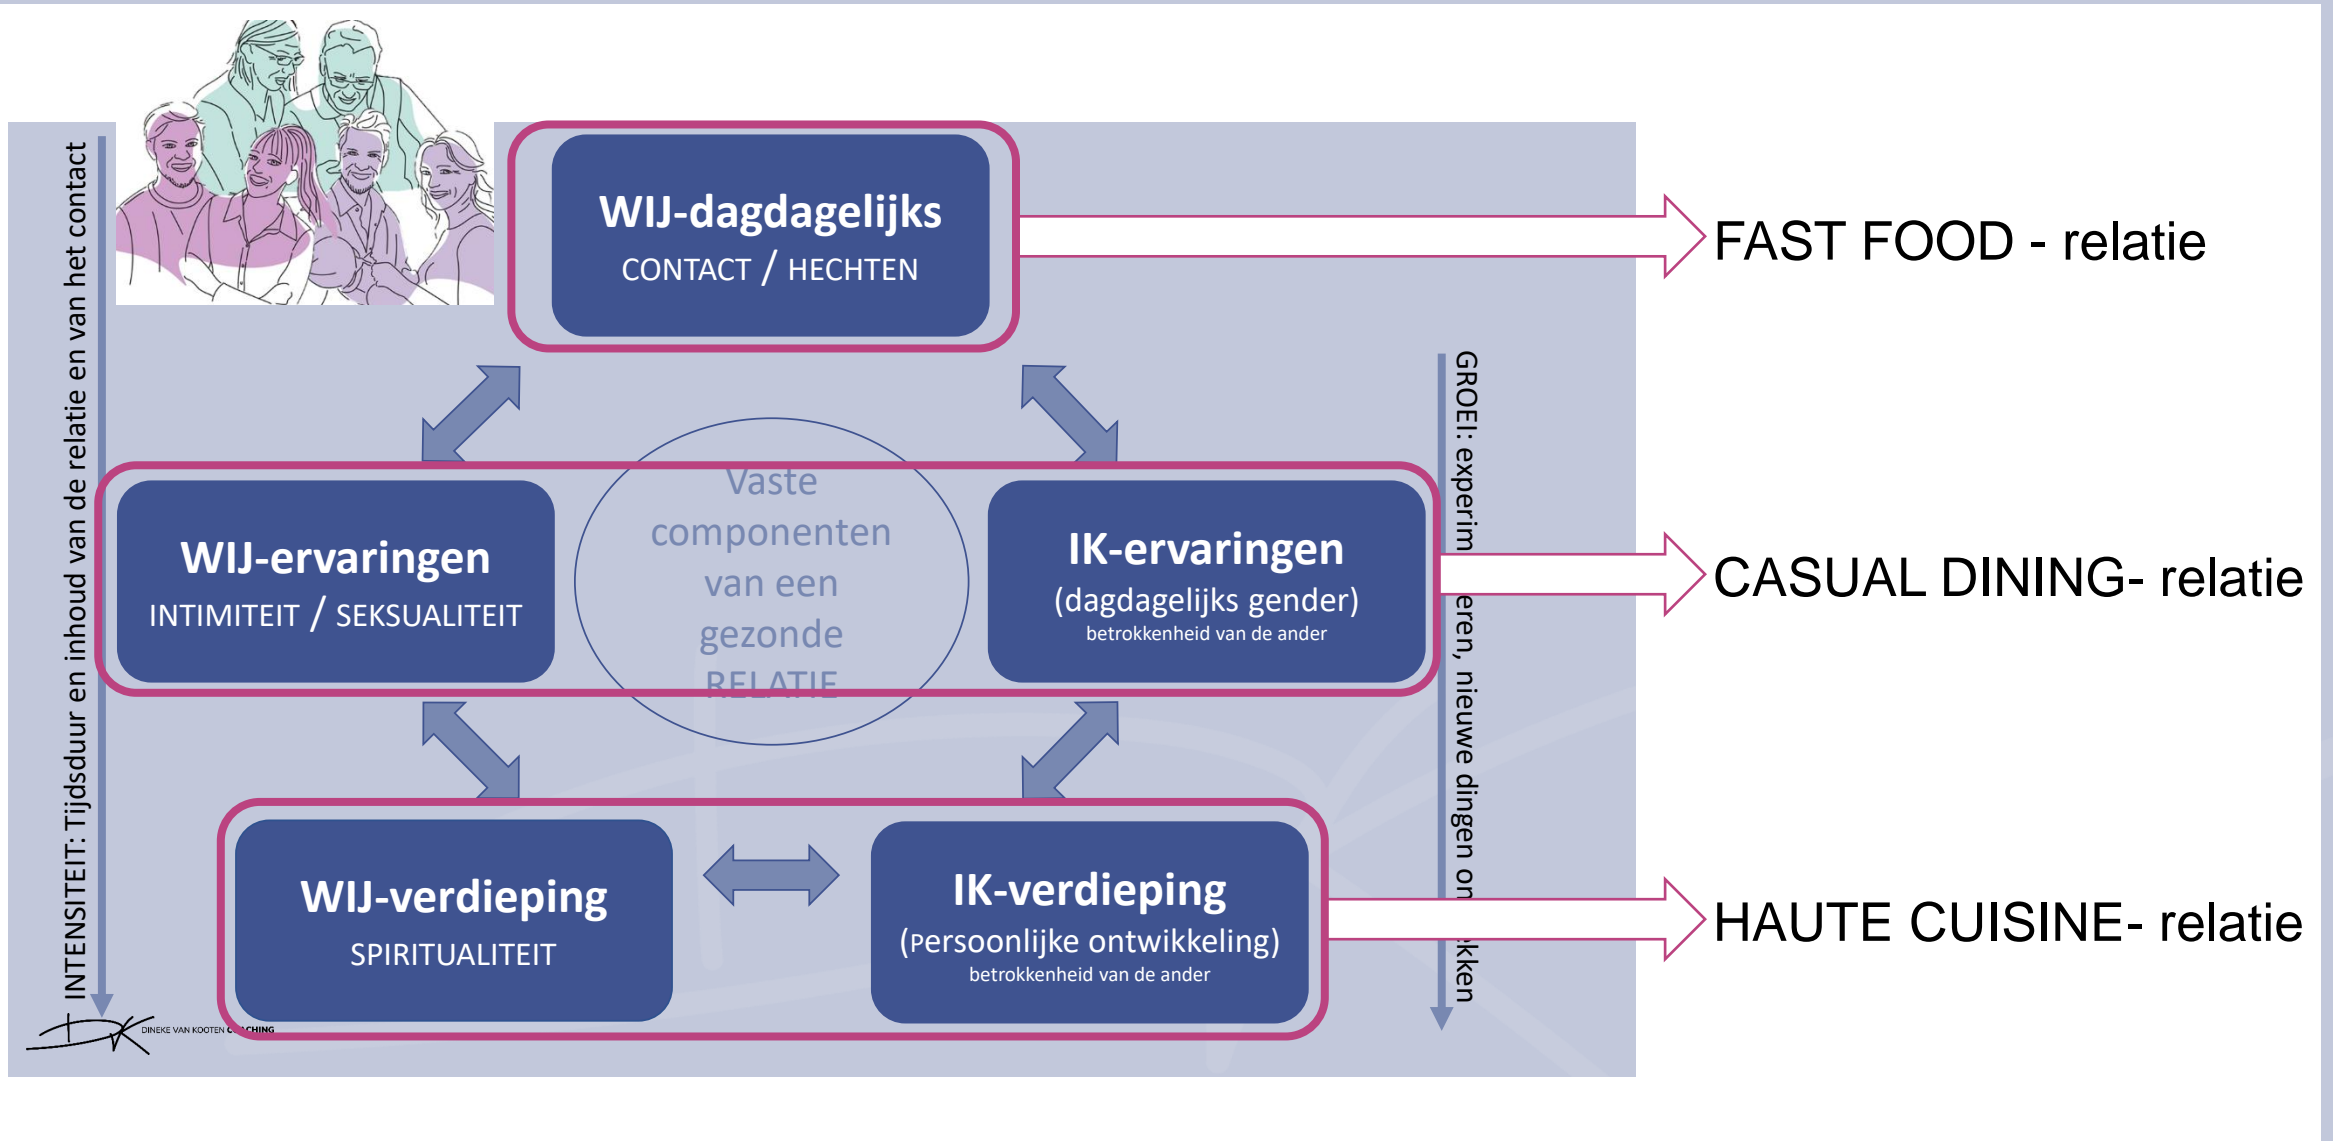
INTENSITEIT: Tijdsduur en inhoud van de relatie en van het contact

WIJ-dagdagelijks
CONTACT / HECHTEN

FAST FOOD - relatie

GROEI: experim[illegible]eren, nieuwe dingen on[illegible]kken

Vaste componenten van een gezonde RELATIE

WIJ-ervaringen
INTIMITEIT / SEKSUALITEIT

IK-ervaringen
(dagdagelijks gender)
betrokkenheid van de ander

CASUAL DINING- relatie

WIJ-verdieping
SPIRITUALITEIT

IK-verdieping
(Persoonlijke ontwikkeling)
betrokkenheid van de ander

HAUTE CUISINE- relatie

DINEKE VAN KOOTEN C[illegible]CHING